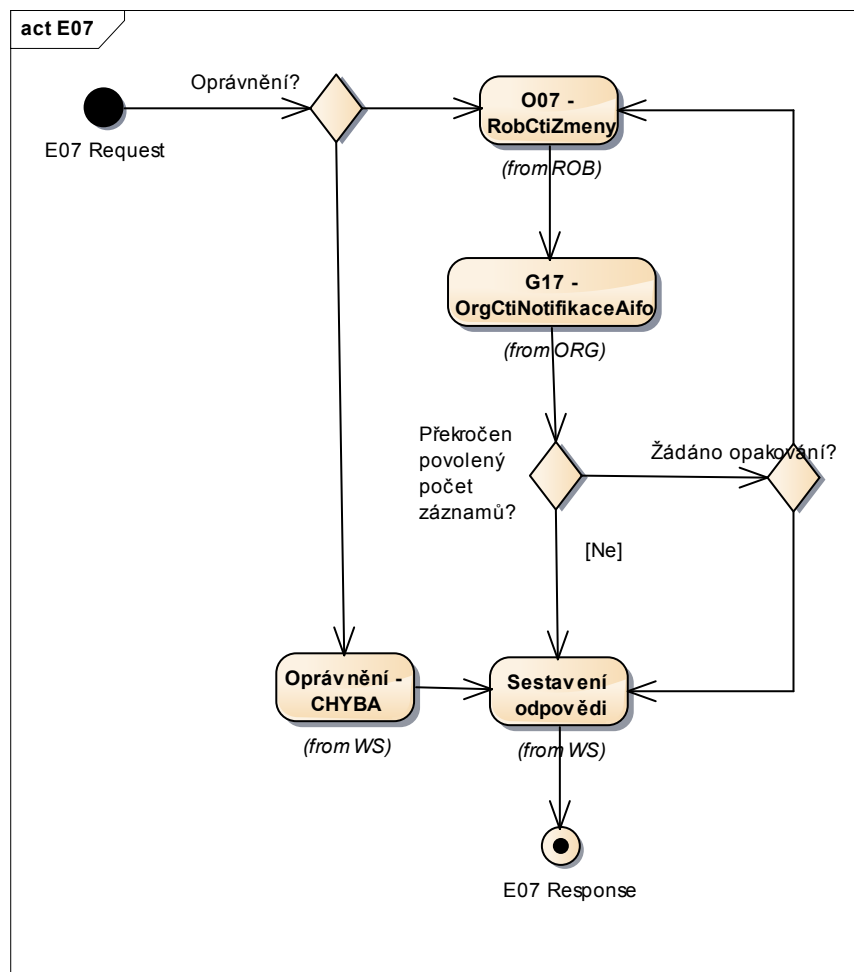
act E07

E07 Request

Oprávnění?

O07 - RobCtiZmeny

(from ROB)

G17 - OrgCtiNotifikaceAifo

(from ORG)

Překročen povolený počet záznamů?

Žádáno opakování?

[Ne]

Oprávnění - CHYBA

(from WS)

Sestavení odpovědi

(from WS)

E07 Response